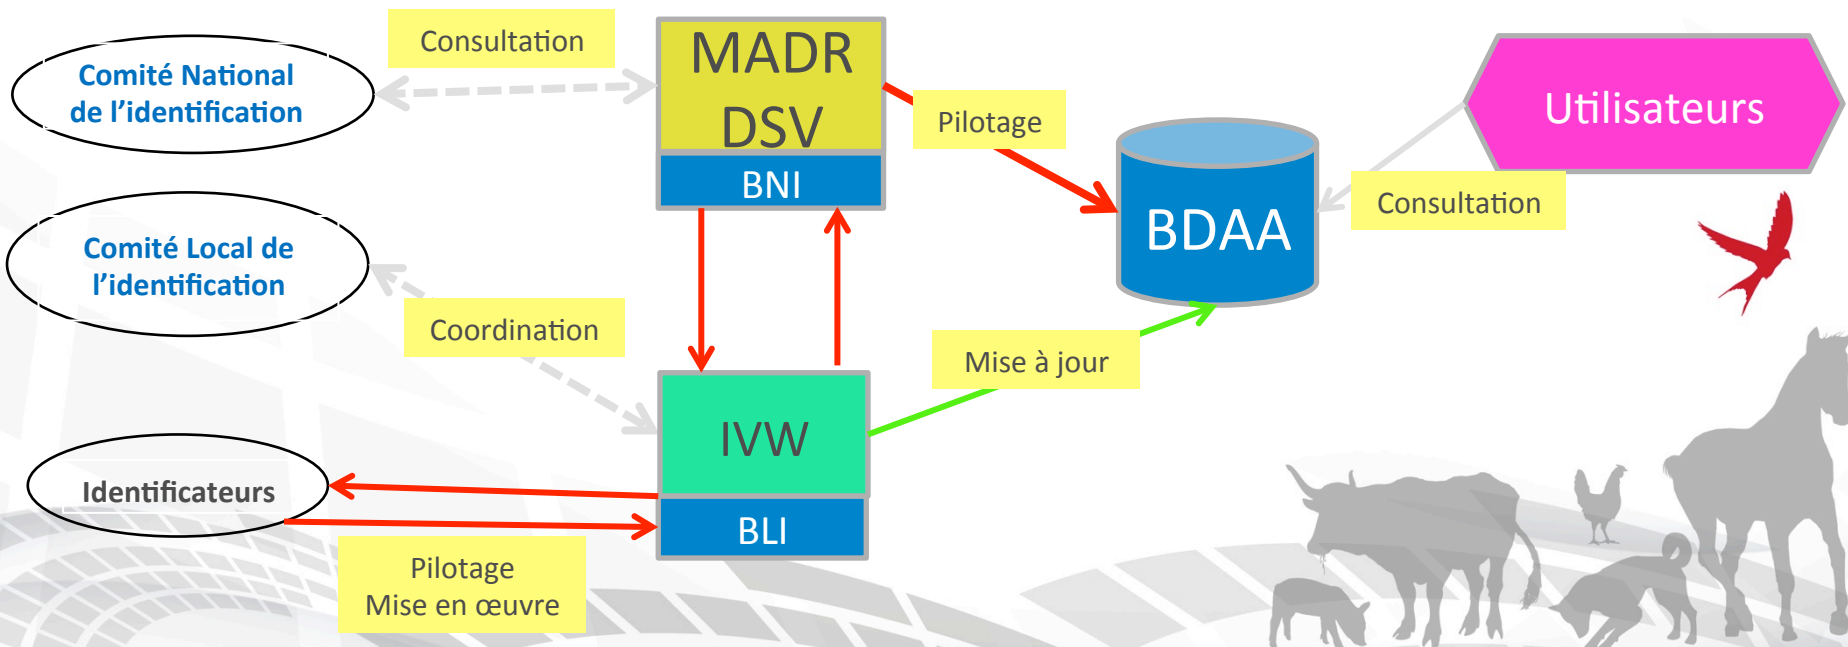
Comité National de l'identification

Consultation

MADR
DSV

BNI

Pilotage

BDAA

Utilisateurs

Consultation

Comité Local de l'identification

Coordination

IVW

Mise à jour

Identificateurs

BLI

Pilotage
Mise en œuvre